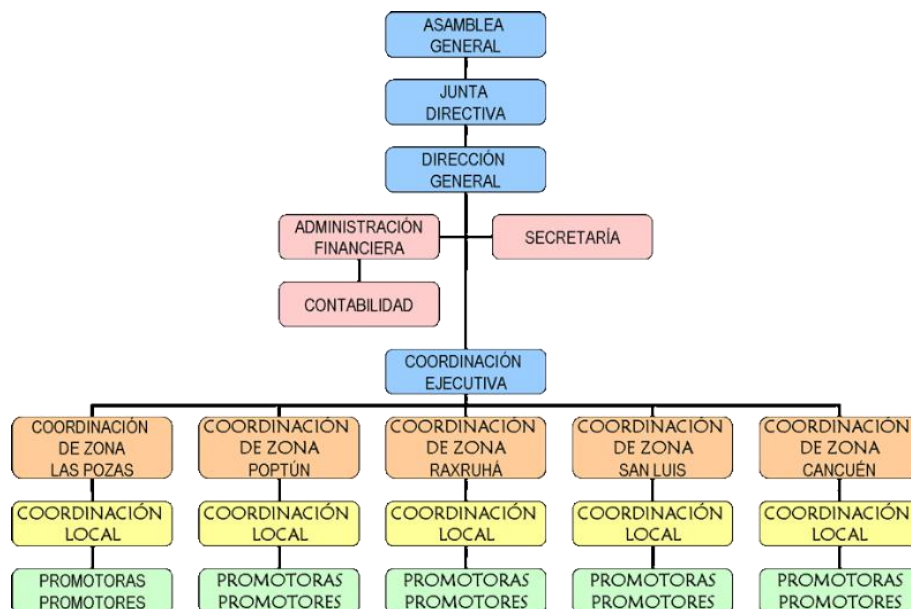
ASAMBLEA GENERAL

JUNTA DIRECTIVA

DIRECCIÓN GENERAL

ADMINISTRACIÓN FINANCIERA

SECRETARÍA

CONTABILIDAD

COORDINACIÓN EJECUTIVA

COORDINACIÓN DE ZONA LAS POZAS

COORDINACIÓN DE ZONA POPTÚN

COORDINACIÓN DE ZONA RAXRUHÁ

COORDINACIÓN DE ZONA SAN LUIS

COORDINACIÓN DE ZONA CANCUÉN

COORDINACIÓN LOCAL

COORDINACIÓN LOCAL

COORDINACIÓN LOCAL

COORDINACIÓN LOCAL

COORDINACIÓN LOCAL

PROMOTORAS PROMOTORES

PROMOTORAS PROMOTORES

PROMOTORAS PROMOTORES

PROMOTORAS PROMOTORES

PROMOTORAS PROMOTORES